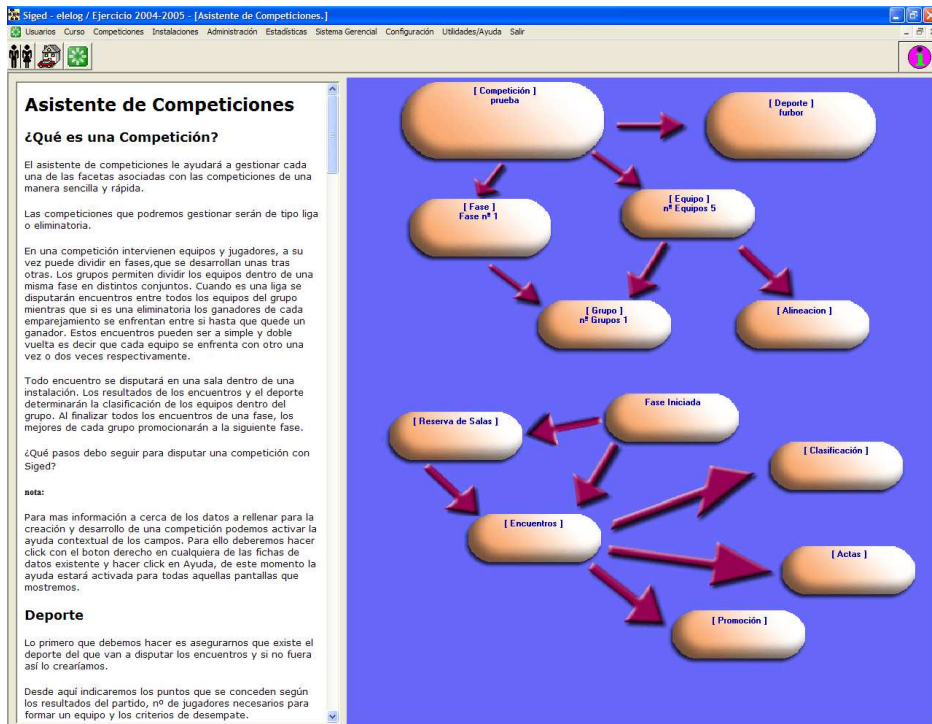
Siged - elelog / Ejercicio 2004-2005 - [Asistente de Competiciones.]

Usuarios Curso Competiciones Instalaciones Administración Estadísticas Sistema Gerencial Configuración Utilidades/Ayuda Salir

Asistente de Competiciones

¿Qué es una Competición?

El asistente de competiciones le ayudará a gestionar cada una de las facetas asociadas con las competiciones de una manera sencilla y rápida.

Las competiciones que podremos gestionar serán de tipo liga o eliminatoria.

En una competición intervienen equipos y jugadores, a su vez puede dividir en fases,que se desarrollan unas tras otras. Los grupos permiten dividir los equipos dentro de una misma fase en distintos conjuntos. Cuando es una liga se disputarán encuentros entre todos los equipos del grupo mientras que si es una eliminatoria los ganadores de cada emparejamiento se enfrentan entre si hasta que quede un ganador. Estos encuentros pueden ser a simple y doble vuelta es decir que cada equipo se enfrenta con otro una vez o dos veces respectivamente.

Todo encuentro se disputará en una sala dentro de una instalación. Los resultados de los encuentros y el deporte determinarán la clasificación de los equipos dentro del grupo. Al finalizar todos los encuentros de una fase, los mejores de cada grupo promocionarán a la siguiente fase.

¿Qué pasos debo seguir para disputar una competición con Siged?

nota:

Para mas información a cerca de los datos a rellenar para la creación y desarrollo de una competición podemos activar la ayuda contextual de los campos. Para ello deberemos hacer click con el boton derecho en cualquiera de las fichas de datos existente y hacer click en Ayuda, de este momento la ayuda estará activada para todas aquellas pantallas que mostremos.

Deporte

Lo primero que debemos hacer es asegurarnos que existe el deporte del que van a disputar los encuentros y si no fuera así lo crearíamos.

Desde aquí indicaremos los puntos que se conceden según los resultados del partido, nº de jugadores necesarios para formar un equipo y los criterios de desempate.

[ Competición ]
prueba

[ Deporte ]
furbor

[ Fase ]
Fase nº 1

[ Equipo ]
nº Equipos 5

[ Grupo ]
nº Grupos 1

[ Alineacion ]

Fase Iniciada

[ Reserva de Salas ]

[ Clasificación ]

[ Encuentros ]

[ Actas ]

[ Promoción ]